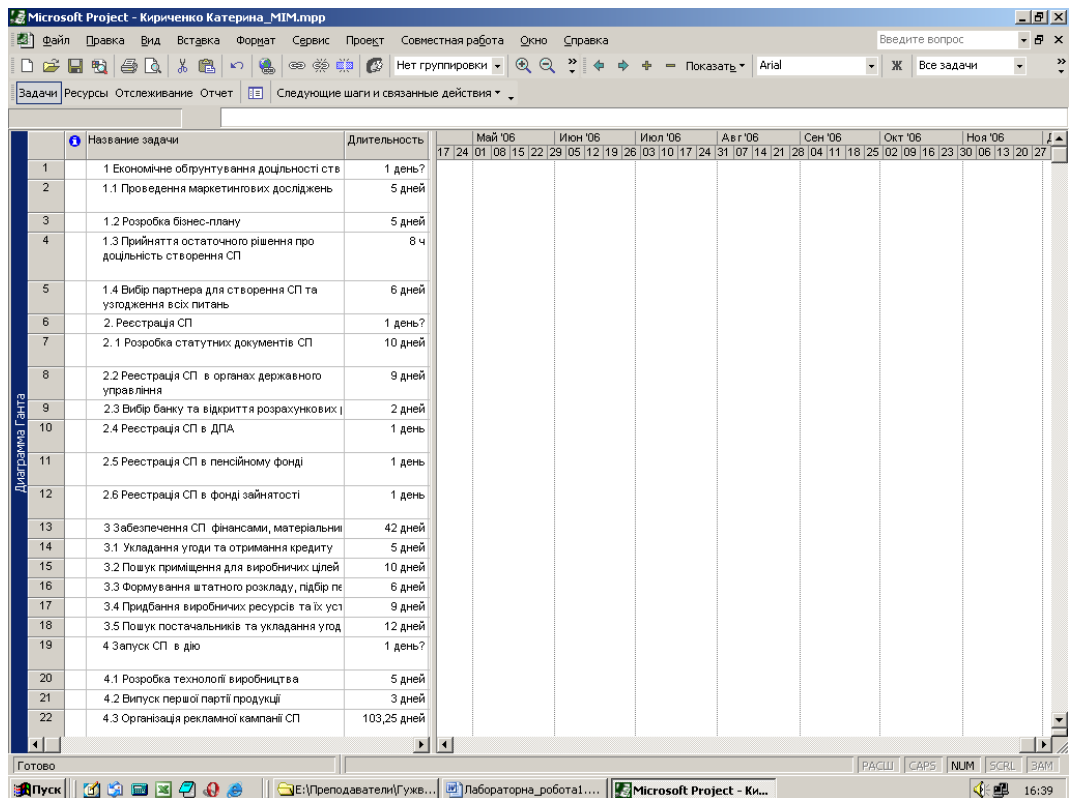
Microsoft Project - Кириченко Катерина_МІМ.mpp

Файл Правка Вид Вставка Формат Сервис Проект Совместная работа Окно Справка

Введите вопрос

Нет группировки

Показать

Arial

Ж

Все задачи

Задачи Ресурсы Отслеживание Отчет

Следующие шаги и связанные действия

Диаграмма Ганта

| | | Название задачи | Длительность |
|---|---|---|---|
| 1 | | 1 Економічне обгрунтування доцільності ств | 1 день? |
| 2 | | 1.1 Проведення маркетингових досліджень | 5 дней |
| 3 | | 1.2 Розробка бізнес-плану | 5 дней |
| 4 | | 1.3 Прийняття остаточного рішення про доцільність створення СП | 8 ч |
| 5 | | 1.4 Вибір партнера для створення СП та узгодження всіх питань | 6 дней |
| 6 | | 2. Реєстрація СП | 1 день? |
| 7 | | 2. 1 Розробка статутних документів СП | 10 дней |
| 8 | | 2.2 Реєстрація СП в органах державного управління | 9 дней |
| 9 | | 2.3 Вибір банку та відкриття розрахункових | 2 дней |
| 10 | | 2.4 Реєстрація СП в ДПА | 1 день |
| 11 | | 2.5 Реєстрація СП в пенсійному фонді | 1 день |
| 12 | | 2.6 Реєстрація СП в фонді зайнятості | 1 день |
| 13 | | 3 Забезпечення СП фінансами, матеріальни | 42 дней |
| 14 | | 3.1 Укладання угоди та отримання кредиту | 5 дней |
| 15 | | 3.2 Пошук приміщення для виробничих цілей | 10 дней |
| 16 | | 3.3 Формування штатного розкладу, підбір пе | 6 дней |
| 17 | | 3.4 Придбання виробничих ресурсів та їх уст | 9 дней |
| 18 | | 3.5 Пошук постачальників та укладання угод | 12 дней |
| 19 | | 4 Запуск СП в дію | 1 день? |
| 20 | | 4.1 Розробка технології виробництва | 5 дней |
| 21 | | 4.2 Випуск першої партії продукції | 3 дней |
| 22 | | 4.3 Організація рекламної кампанії СП | 103,25 дней |

Май '06 Июн '06 Июл '06 Авг '06 Сен '06 Окт '06 Ноя '06
17 24 01 08 15 22 29 05 12 19 26 03 10 17 24 31 07 14 21 28 04 11 18 25 02 09 16 23 30 06 13 20 27

Готово

РАСШ CAPS NUM SCRL ЗАМ

Пуск

E:\Преподаватели\Гужв...

Лабораторна_робота1....

Microsoft Project - Ки...

16:39